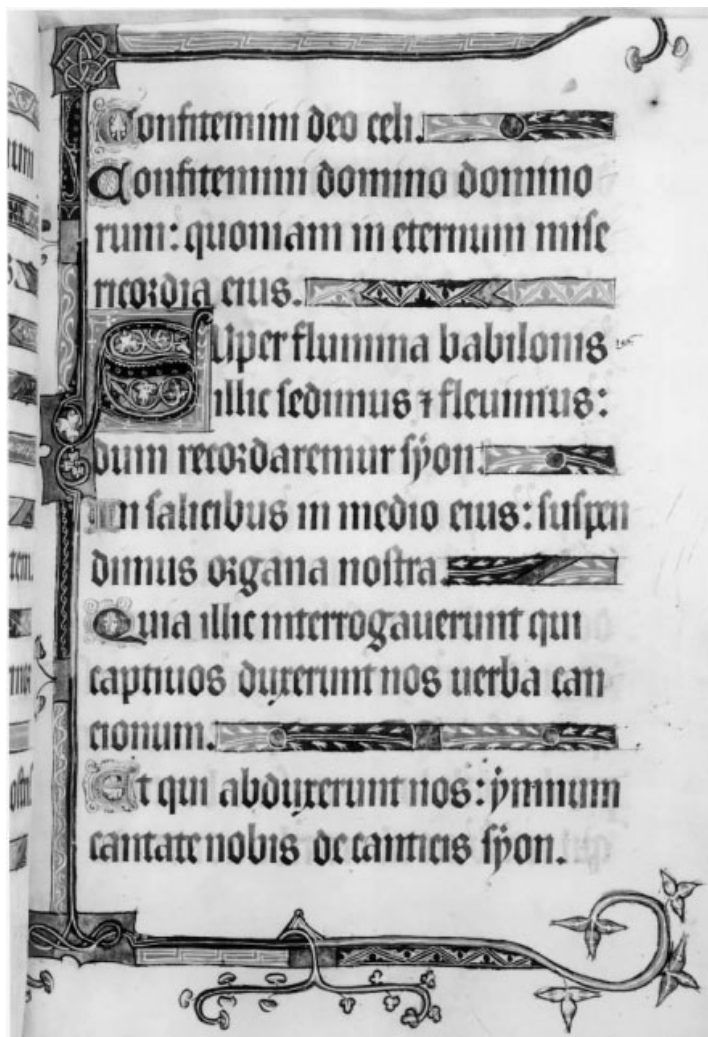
Confitemini deo celi.
Confitemini domino dominorum: quoniam in eternum misericordia eius.
Super flumina babilonis illic sedimus et fleuimus: dum recordaremur syon.
In salicibus in medio eius: suspendimus organa nostra.
Quia illic interrogauerunt qui captiuos duxerunt nos verba cantionum.
Et qui abduxerunt nos: ymnum cantate nobis de canticis syon.

turn
tem.
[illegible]